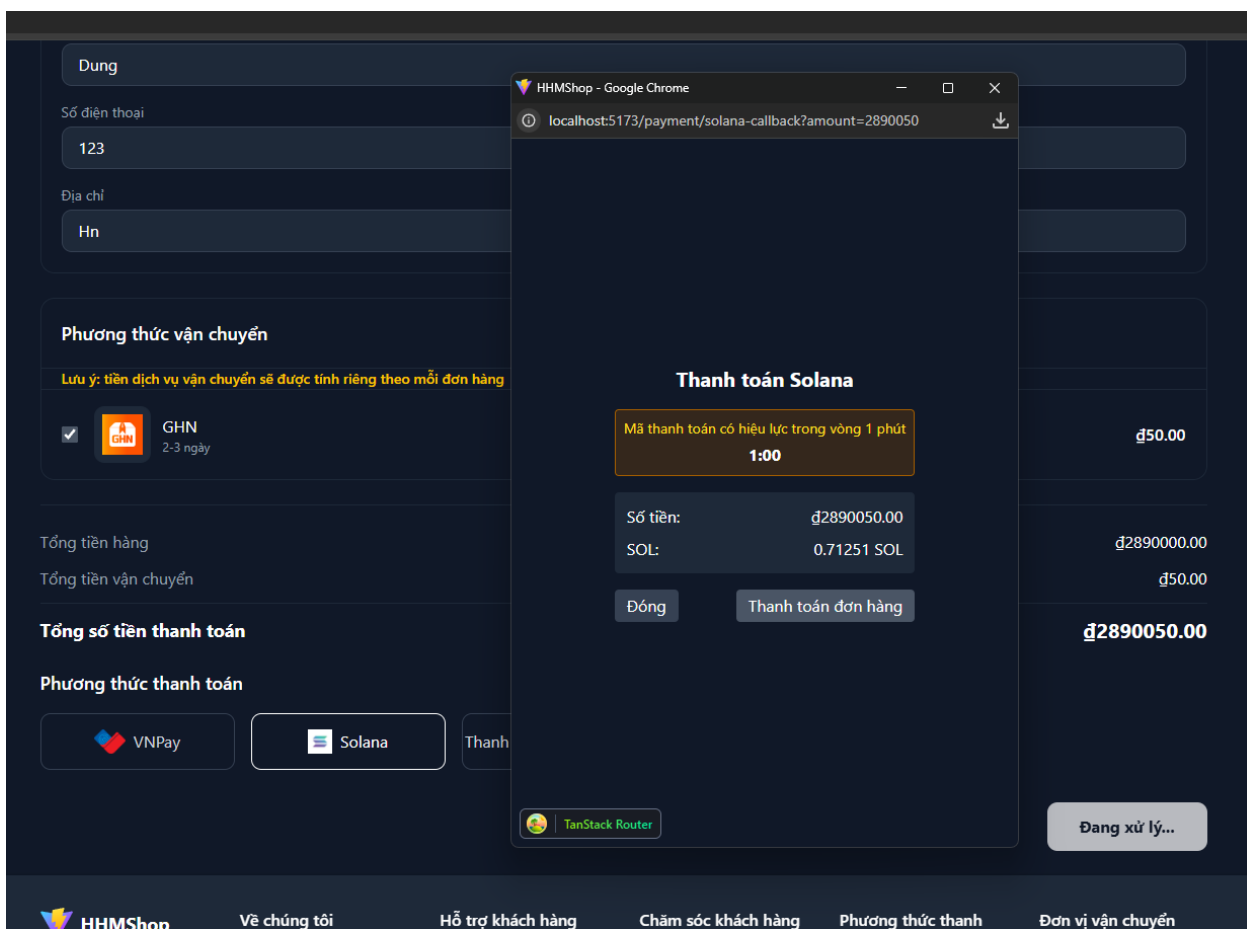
Dung

Số điện thoại

123

Địa chỉ

Hn

HHMShop - Google Chrome

localhost:5173/payment/solana-callback?amount=2890050

Thanh toán Solana

Mã thanh toán có hiệu lực trong vòng 1 phút
1:00

Số tiền: ₫2890050.00
SOL: 0.71251 SOL

Đóng

Thanh toán đơn hàng

TanStack Router

Phương thức vận chuyển

Lưu ý: tiền dịch vụ vận chuyển sẽ được tính riêng theo mỗi đơn hàng

GHN
GHN
2-3 ngày

₫50.00

Tổng tiền hàng ₫2890000.00

Tổng tiền vận chuyển ₫50.00

Tổng số tiền thanh toán ₫2890050.00

Phương thức thanh toán

VNPay

Solana

Thanh

Đang xử lý...

HHMShop

Về chúng tôi

Hỗ trợ khách hàng

Chăm sóc khách hàng

Phương thức thanh

Đơn vị vận chuyển